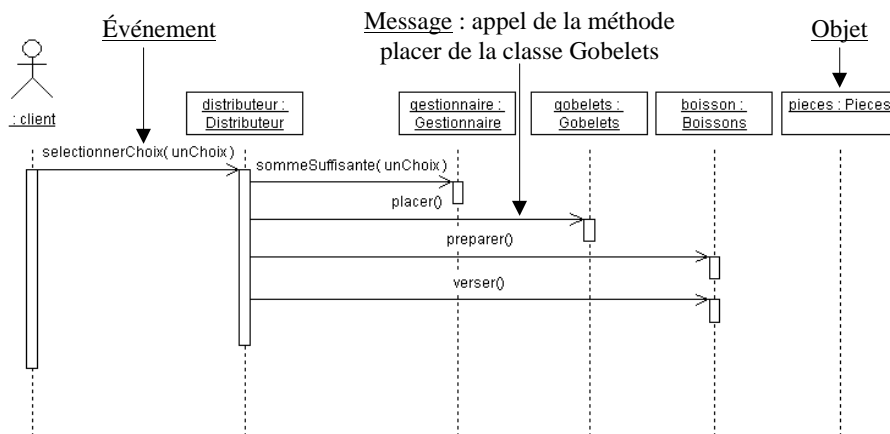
Événement

Message : appel de la méthode placer de la classe Gobelets

Objet

: client

distributeur : Distributeur

gestionnaire : Gestionnaire

gobelets : Gobelets

boisson : Boissons

pieces : Pieces

selectionnerChoix( unChoix )

sommeSuffisante( unChoix )

placer()

preparer()

verser()